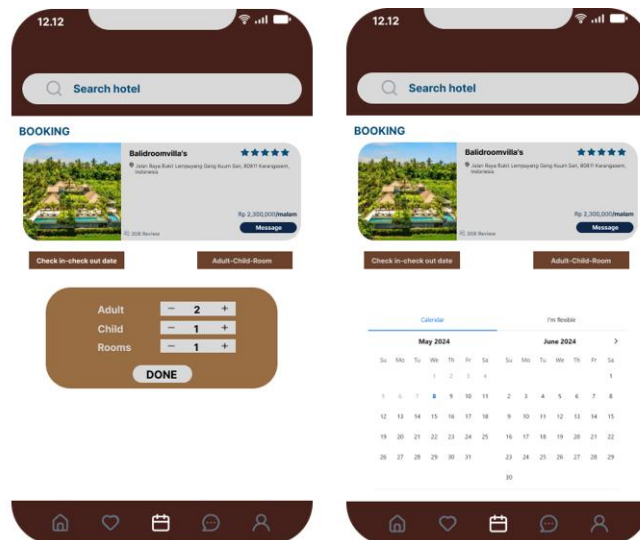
12.12

Search hotel

BOOKING

Balidroomvilla's

★★★★★

Jalan Raya Bukit Lempuyang Gang Kuum Sari, 80811 Karangasem, Indonesia

Rp 2,300,000/malam

208 Review

Message

Check in-check out date

Adult-Child-Room

Adult − 2 +

Child − 1 +

Rooms − 1 +

DONE

12.12

Search hotel

BOOKING

Balidroomvilla's

★★★★★

Jalan Raya Bukit Lempuyang Gang Kuum Sari, 80811 Karangasem, Indonesia

Rp 2,300,000/malam

208 Review

Message

Check in-check out date

Adult-Child-Room

Calendar

I'm flexible

May 2024

| Su | Mo | Tu | We | Th | Fr | Sa |
|---|---|---|---|---|---|---|
| | | | 1 | 2 | 3 | 4 |
| 5 | 6 | 7 | 8 | 9 | 10 | 11 |
| 12 | 13 | 14 | 15 | 16 | 17 | 18 |
| 19 | 20 | 21 | 22 | 23 | 24 | 25 |
| 26 | 27 | 28 | 29 | 30 | 31 | |

June 2024

| Su | Mo | Tu | We | Th | Fr | Sa |
|---|---|---|---|---|---|---|
| | | | | | | 1 |
| 2 | 3 | 4 | 5 | 6 | 7 | 8 |
| 9 | 10 | 11 | 12 | 13 | 14 | 15 |
| 16 | 17 | 18 | 19 | 20 | 21 | 22 |
| 23 | 24 | 25 | 26 | 27 | 28 | 29 |
| 30 | | | | | | |